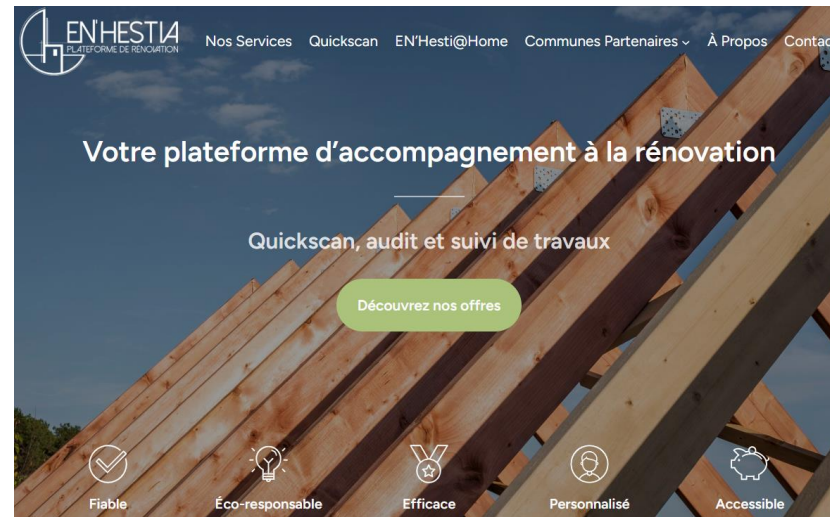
EN'HESTIA
PLATEFORME DE RENOVATION

Nos Services Quickscan EN'Hesti@Home Communes Partenaires À Propos Contac

Votre plateforme d'accompagnement à la rénovation

Quickscan, audit et suivi de travaux

Découvrez nos offres

Fiable

Éco-responsable

Efficace

Personnalisé

Accessible